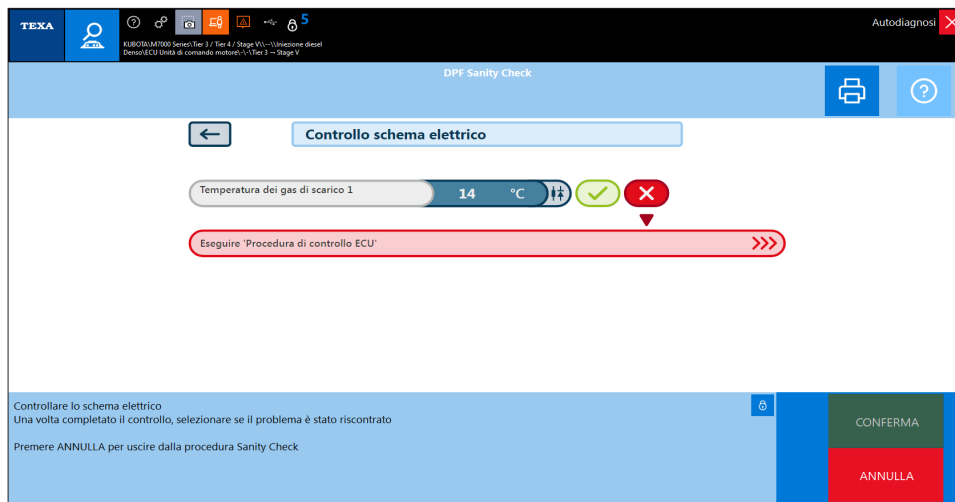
TEXA

5

KUBOTA\M7000 Series\Tier 3 / Tier 4 / Stage V\\--\\Iniezione diesel
Denso\ECU Unità di comando motore\-\-\Tier 3 -- Stage V

Autodiagnosi

DPF Sanity Check

Controllo schema elettrico

Temperatura dei gas di scarico 1

14 °C

Eseguire 'Procedura di controllo ECU'

Controllare lo schema elettrico
Una volta completato il controllo, selezionare se il problema è stato riscontrato

Premere ANNULLA per uscire dalla procedura Sanity Check

CONFERMA

ANNULLA